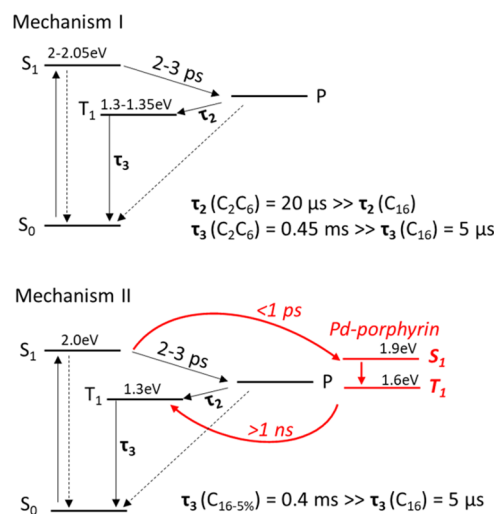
Mechanism I

$S_1$ 2-2.05eV

2-3 ps

P

$T_1$ 1.3-1.35eV

$\tau_2$

$\tau_3$

$S_0$

$\tau_2$ ($C_2C_6$) = 20 μs >> $\tau_2$ ($C_{16}$)

$\tau_3$ ($C_2C_6$) = 0.45 ms >> $\tau_3$ ($C_{16}$) = 5 μs

Mechanism II

<1 ps

Pd-porphyrin

$S_1$ 2.0eV

2-3 ps

1.9eV $S_1$

P

1.6eV $T_1$

$T_1$ 1.3eV

$\tau_2$

>1 ns

$\tau_3$

$S_0$

$\tau_3$ ($C_{16\text{-}5\%}$) = 0.4 ms >> $\tau_3$ ($C_{16}$) = 5 μs